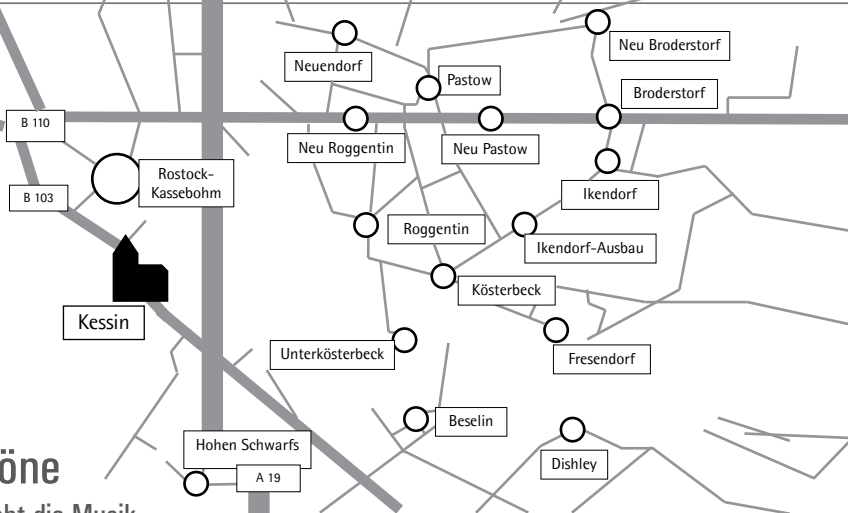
Neuendorf
Pastow
Neu Broderstorf
Broderstorf
B 110
Neu Roggentin
Neu Pastow
Rostock-Kassebohm
B 103
Ikendorf
Roggentin
Ikendorf-Ausbau
Kessin
Kösterbeck
Fresendorf
Unterkösterbeck
Beselin
Hohen Schwarfs
Dishley
A 19
öne
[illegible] die Musik